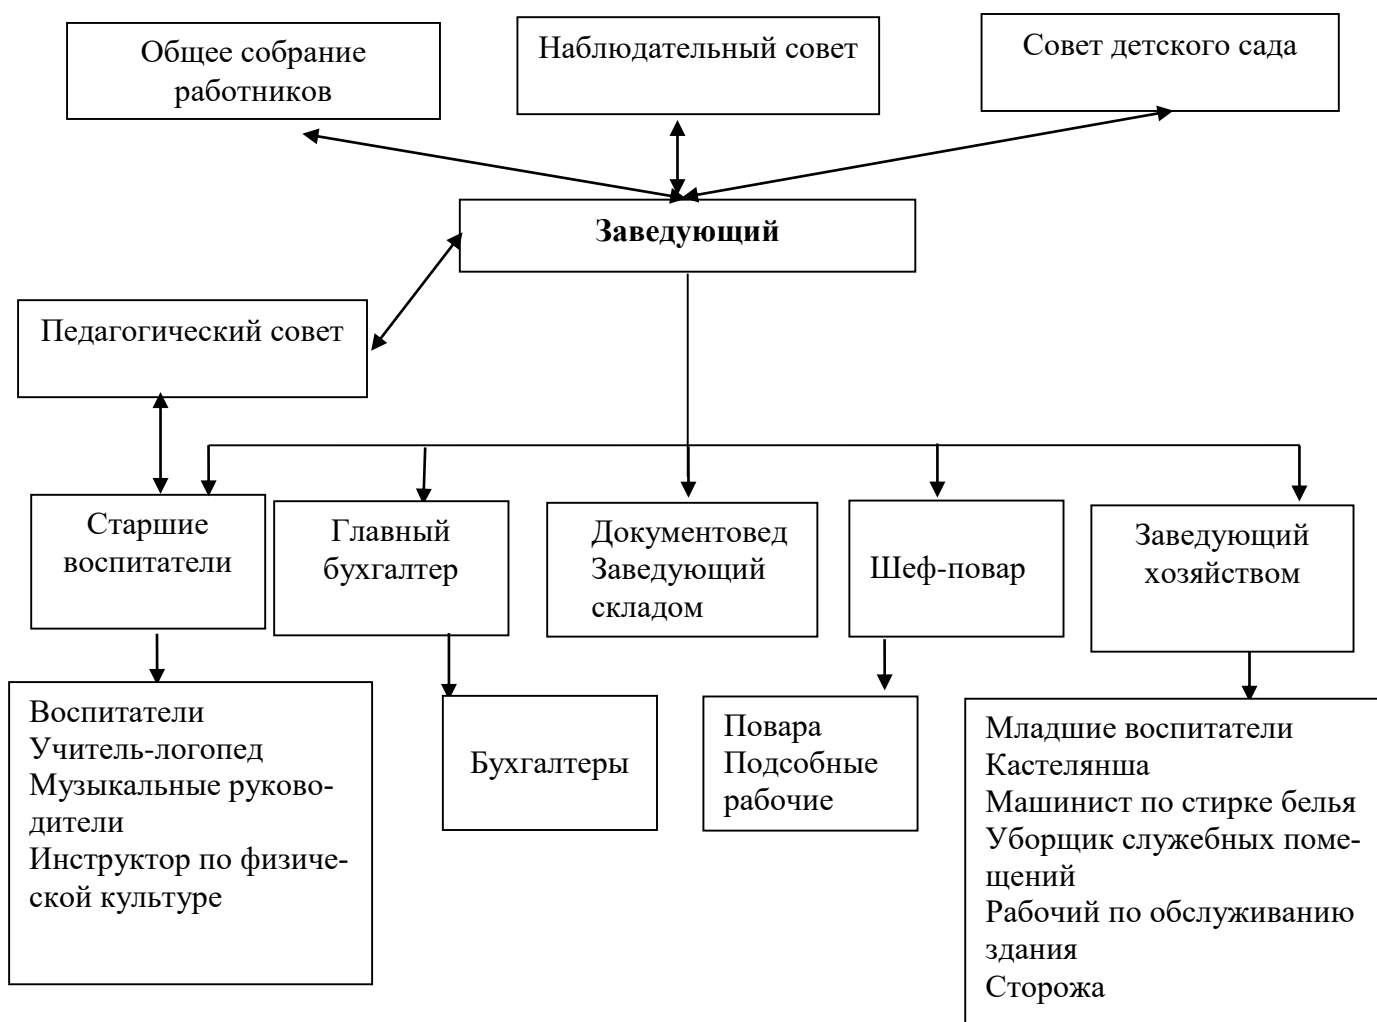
Общее собрание работников

Наблюдательный совет

Совет детского сада

Заведующий

Педагогический совет

Старшие воспитатели

Главный бухгалтер

Документовед
Заведующий складом

Шеф-повар

Заведующий хозяйством

Воспитатели
Учитель-логопед
Музыкальные руководители
Инструктор по физической культуре

Бухгалтеры

Повара
Подсобные рабочие

Младшие воспитатели
Кастелянша
Машинист по стирке белья
Уборщик служебных помещений
Рабочий по обслуживанию здания
Сторожа